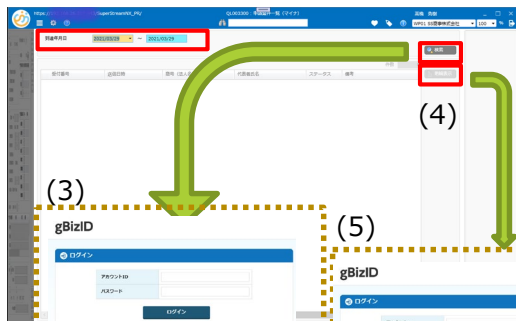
https://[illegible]/SuperStreamNX_PS/
QL003300 - 申請書一覧 (マイナ)
到達年月日 2021/03/29 ～ 2021/03/29
検索
取得
(4)
受付番号 | 送達日時 | 届先（法人名） | 代表者名 | ステータス | 備考
(3)
gBizID
ログイン
アカウントID
パスワード
ログイン
(5)
gBizID
ログイン